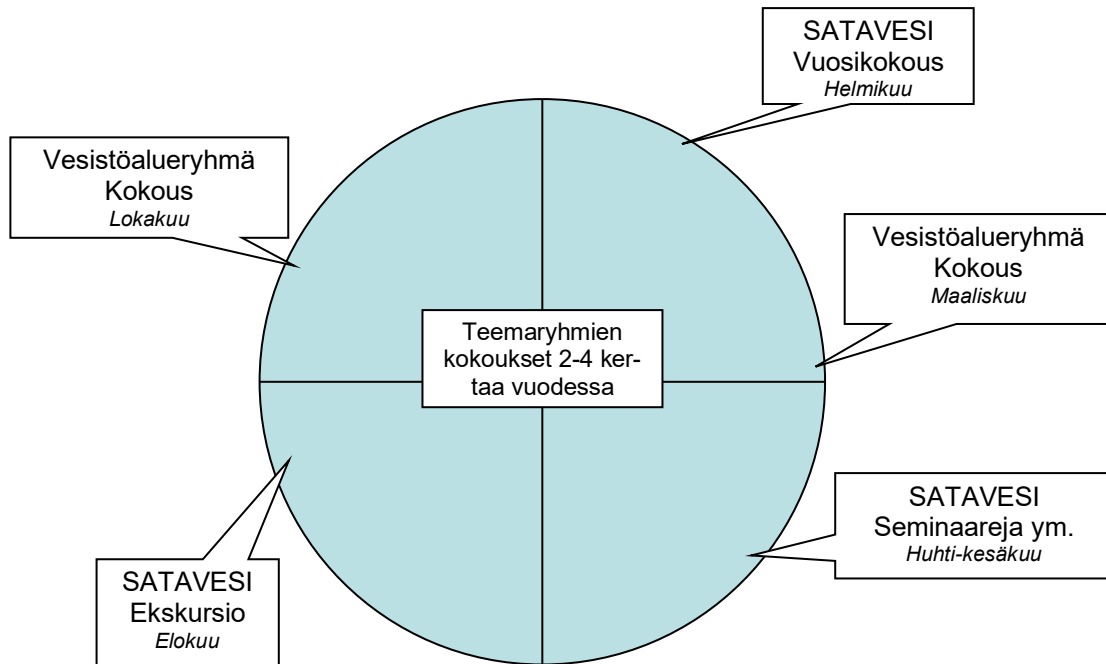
SATAVESI
Vuosikokous
*Helmikuu*

Vesistöalueryhmä
Kokous
*Lokakuu*

Vesistöalueryhmä
Kokous
*Maaliskuu*

Teemaryhmien kokoukset 2-4 kertaa vuodessa

SATAVESI
Seminaareja ym.
*Huhti-kesäkuu*

SATAVESI
Ekskursio
*Elokuu*